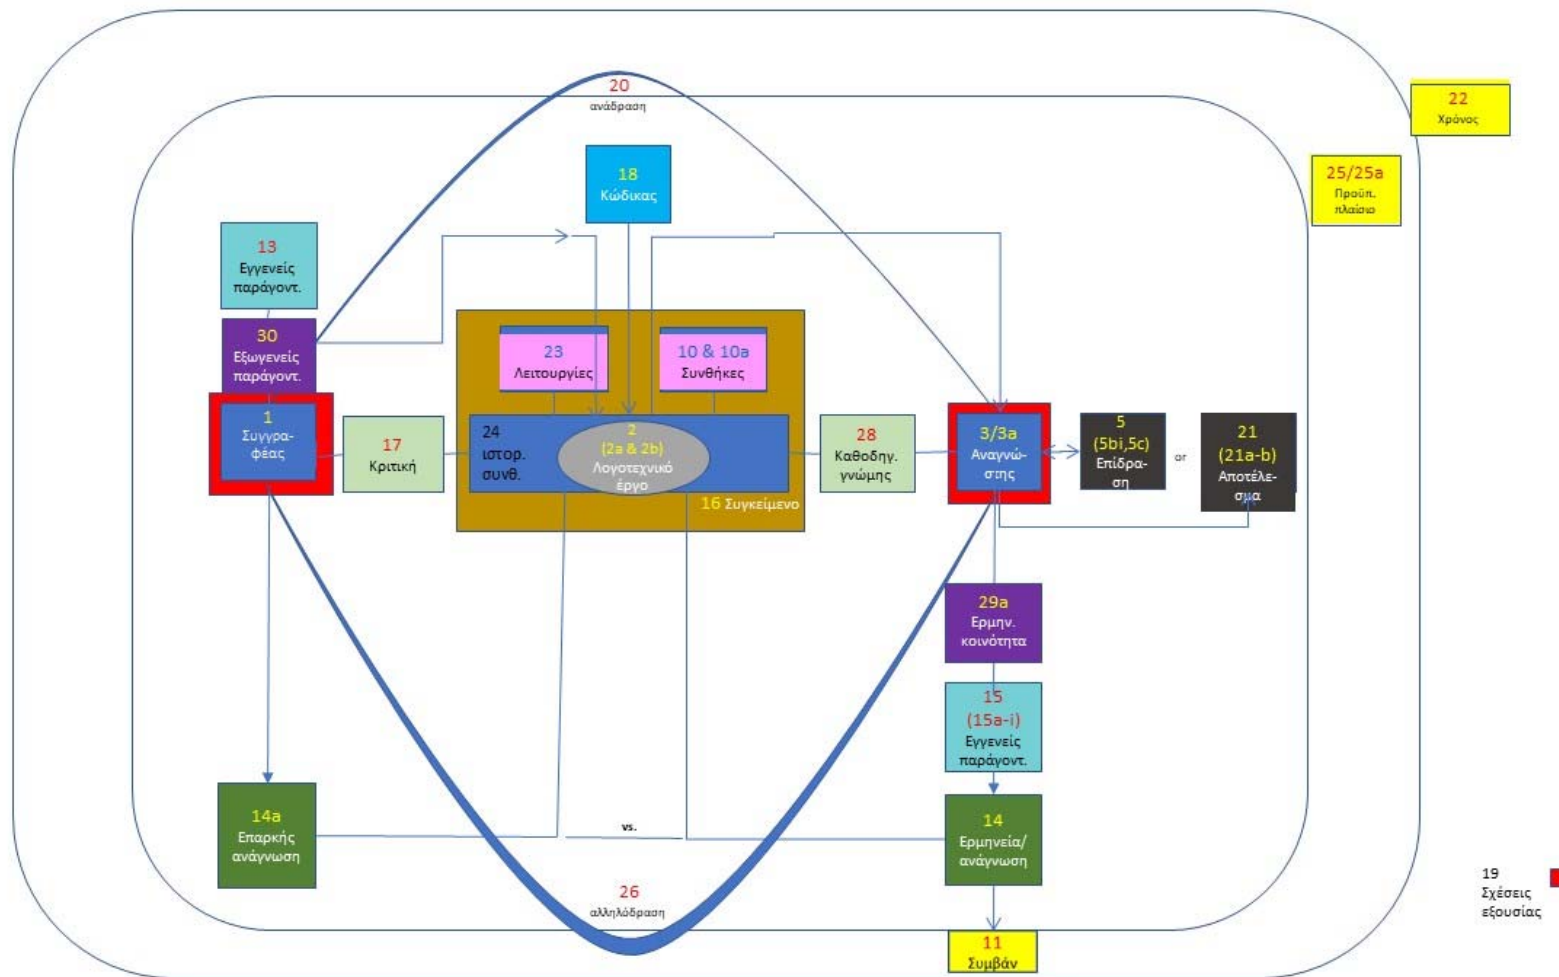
20
ανάδραση

22
Χρόνος

25/25a
Προϋπ.
πλαίσιο

18
Κώδικας

13
Εγγενείς
παράγοντ.

30
Εξωγενείς
παράγοντ.

23
Λειτουργίες

10 & 10a
Συνθήκες

1
Συγγραφέας

17
Κριτική

24
ιστορ.
συνθ.

2
(2a & 2b)
Λογοτεχνικό
έργο

16 Συγκείμενο

28
Καθοδηγ.
γνώμης

3/3a
Αναγνώστης

5
(5bi,5c)
Επίδραση

or

21
(21a-b)
Αποτέλεσμα

29a
Ερμην.
κοινότητα

15
(15a-i)
Εγγενείς
παράγοντ.

14a
Επαρκής
ανάγνωση

vs.

14
Ερμηνεία/
ανάγνωση

26
αλληλόδραση

11
Συμβάν

19
Σχέσεις
εξουσίας